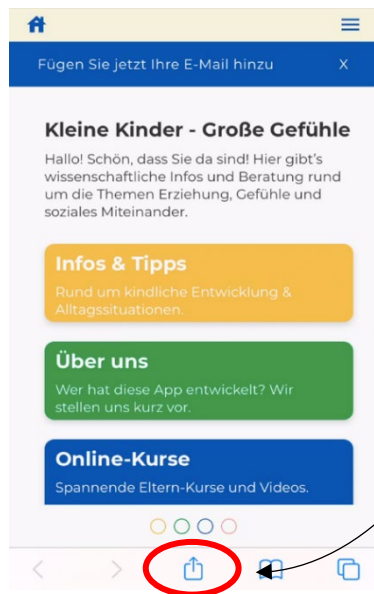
Fügen Sie jetzt Ihre E-Mail hinzu X

Kleine Kinder - Große Gefühle

Hallo! Schön, dass Sie da sind! Hier gibt's wissenschaftliche Infos und Beratung rund um die Themen Erziehung, Gefühle und soziales Miteinander.

Infos & Tipps

Rund um kindliche Entwicklung & Alltagssituationen.

Über uns

Wer hat diese App entwickelt? Wir stellen uns kurz vor.

Online-Kurse

Spannende Eltern-Kurse und Videos.